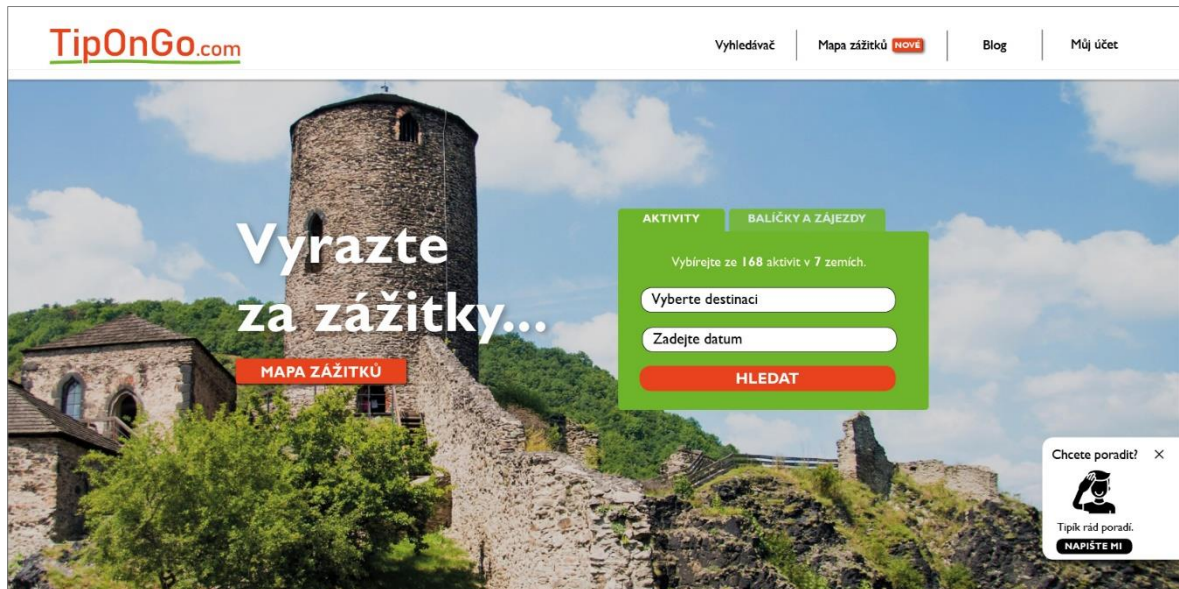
TipOnGo.com

Vyhledávač
Mapa zážitků NOVÉ
Blog
Můj účet

Vyrazte za zážitky...

MAPA ZÁŽITKŮ

AKTIVITY
BALÍČKY A ZÁJEZDY

Vybírejte ze 168 aktivit v 7 zemích.

Vyberte destinaci

Zadejte datum

HLEDAT

Chcete poradit? ×

Tipík rád poradí.

NAPIŠTE MI